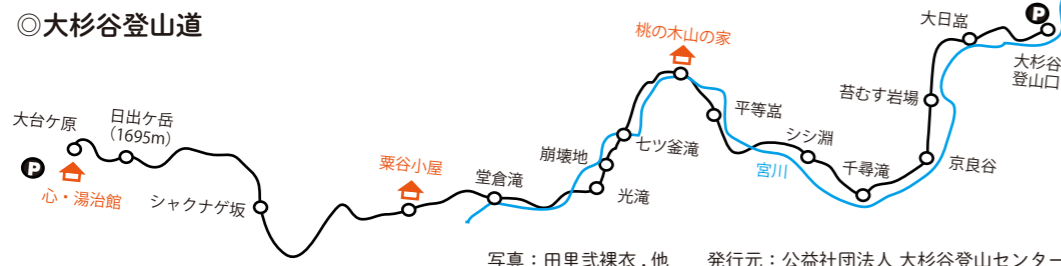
◎大杉谷登山道

大台ケ原

心・湯治館

日出ケ岳
(1695m)

シャクナゲ坂

粟谷小屋

堂倉滝

崩壊地

光滝

七ツ釜滝

桃の木山の家

平等嵓

宮川

シシ淵

千尋滝

苔むす岩場

京良谷

大日嵓

大杉谷
登山口

写真：田里弐裸衣，他　　発行元：公益社団法人 大杉谷登山センター